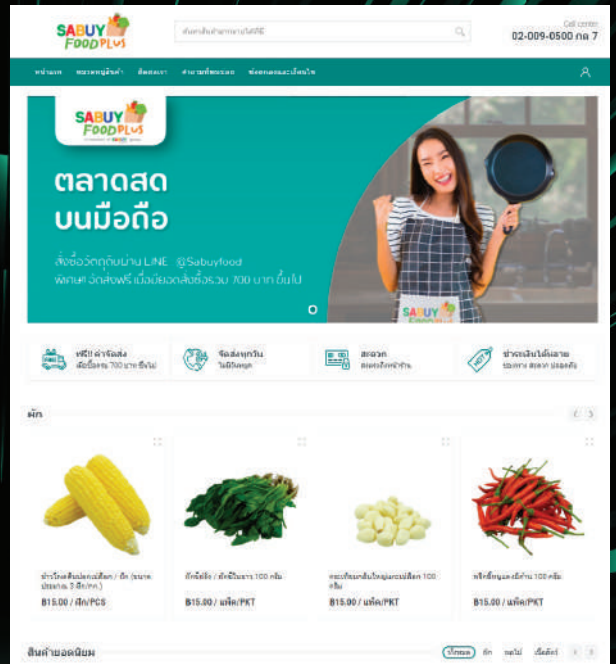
SABUY FOODPLUS

ค้นหาสินค้าที่ต้องการได้ที่นี่

Call center
02-009-0500 กด 7

หน้าแรก หมวดหมู่สินค้า ติดตาม ถามตอบที่พบบ่อย ช่องทางและเงื่อนไข

SABUY FOODPLUS

ตลาดสด
บนมือถือ

สั่งซื้อวัตถุดิบผ่าน LINE @Sabuyfood
พิเศษ! จัดส่งฟรี เมื่อมียอดสั่งซื้อรวม 700 บาท ขึ้นไป

SABUY FOODPLUS

ฟรี!! ค่าจัดส่ง
เมื่อซื้อครบ 700 บาท ขึ้นไป

จัดส่งทุกวัน
ไม่มีวันหยุด

สะดวก
ส่งตรงถึงหน้าบ้าน

ชำระเงินได้หลาย
ระบบ สะดวก ปลอดภัย

ผัก

ข้าวโพดหวาน (ฝัก) (ขนาด ประมาณ 3 ฝัก/กก.)
B15.00 / ฝัก/PCS

ผักบุ้งจีน / ผักบุ้งในน้ำ 100 กรัม
B15.00 / แพ็ค/PKT

กระเทียมกลีบใหญ่แกะเปลือก 100 กรัม
B15.00 / แพ็ค/PKT

พริกขี้หนูแดงเม็ดยาว 100 กรัม
B15.00 / แพ็ค/PKT

สินค้ายอดนิยม

ทั้งหมด ผัก ผลไม้ เนื้อสัตว์